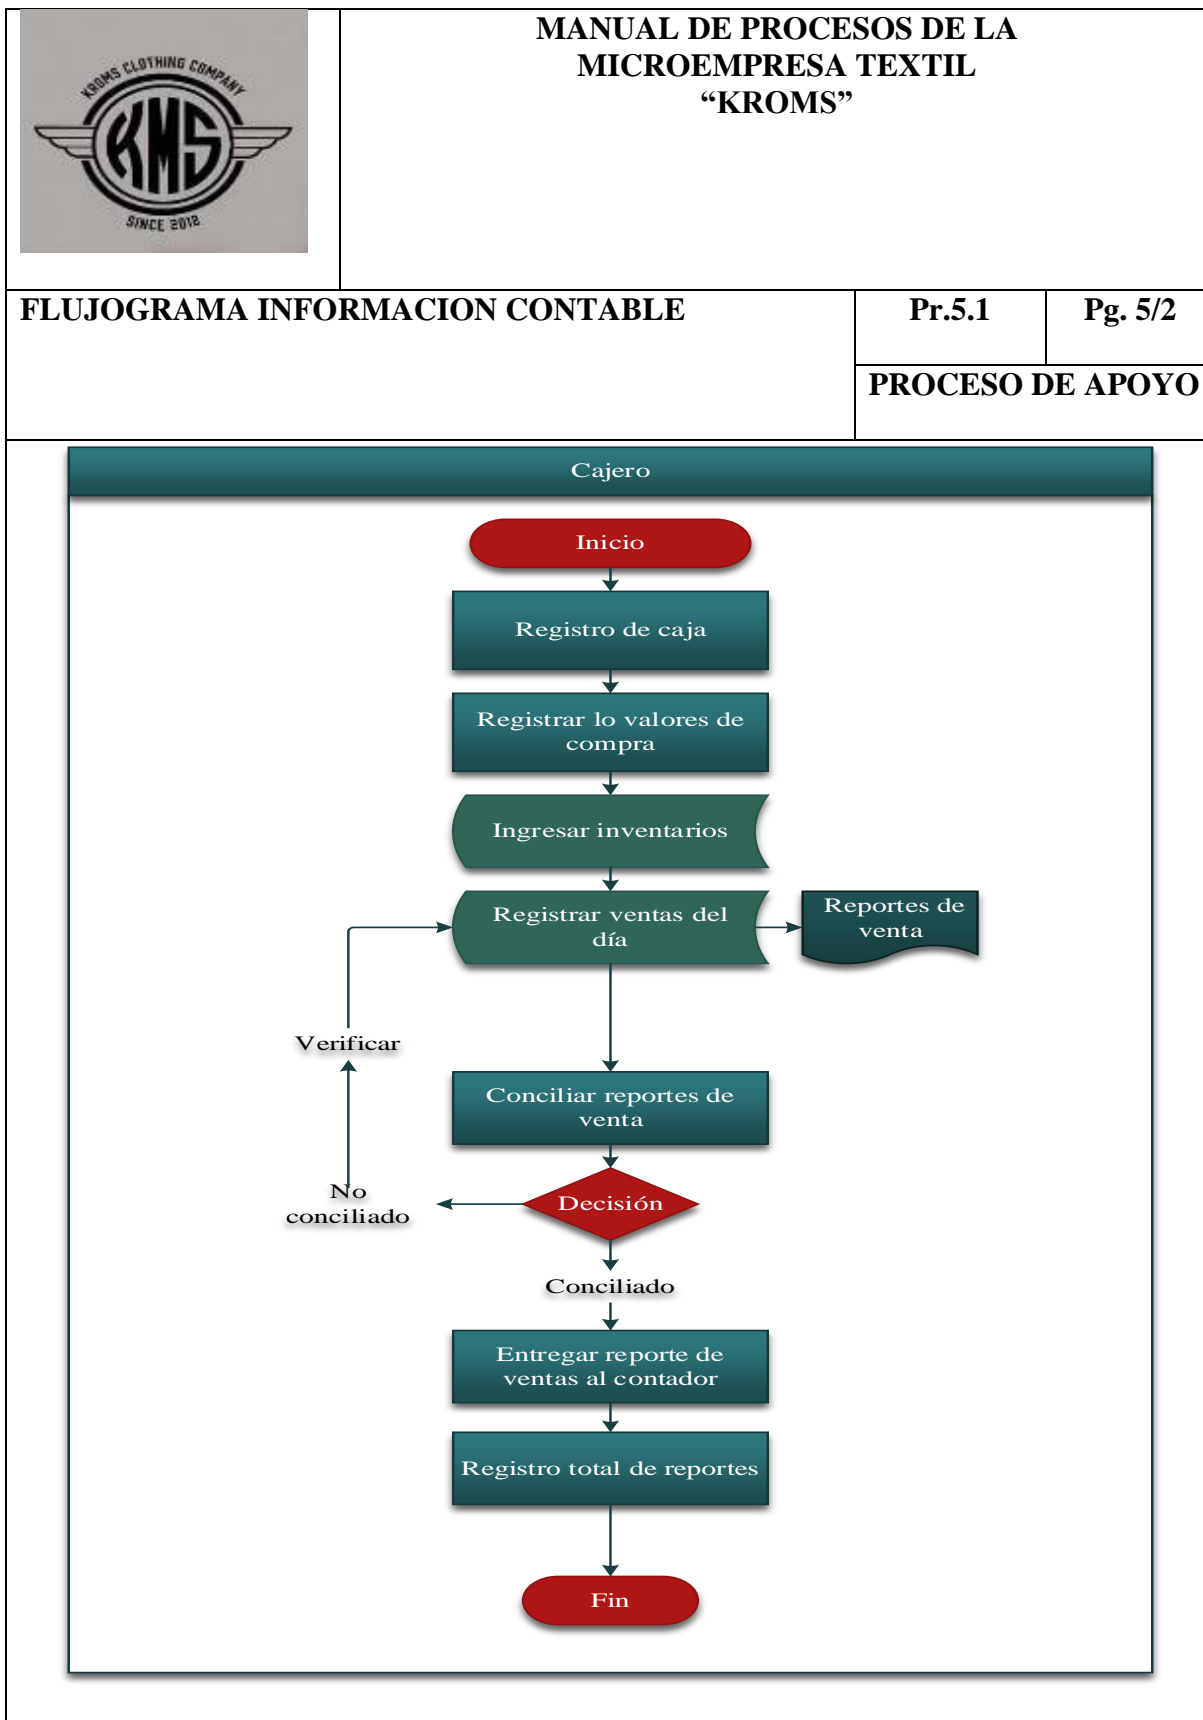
KROMS CLOTHING COMPANY
KMS
SINCE 2012

MANUAL DE PROCESOS DE LA MICROEMPRESA TEXTIL “KROMS”

| FLUJOGRAMA INFORMACION CONTABLE | Pr.5.1 | Pg. 5/2 |
|---|---|---|
| | PROCESO DE APOYO | |

Cajero

Inicio

Registro de caja

Registrar lo valores de compra

Ingresar inventarios

Registrar ventas del día

Reportes de venta

Verificar

Conciliar reportes de venta

No conciliado

Decisión

Conciliado

Entregar reporte de ventas al contador

Registro total de reportes

Fin